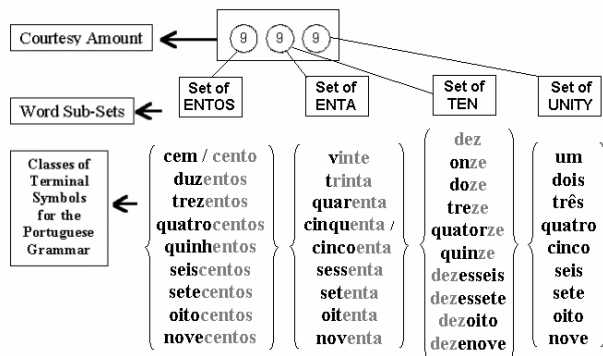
Courtesy Amount

9 9 9

Set of ENTOS

Set of ENTA

Set of TEN

Set of UNITY

Word Sub-Sets

Classes of Terminal Symbols for the Portuguese Grammar

cem / cento
duzentos
trezentos
quatrocentos
quinhentos
seiscentos
setecentos
oitocentos
novecentos

vinte
trinta
quarenta
cinquenta /
cincoenta
sessenta
setenta
oitenta
noventa

dez
onze
doze
treze
quatorze
quinze
dezesseis
dezessete
dezoito
dezenove

um
dois
três
quatro
cinco
seis
sete
oito
nove